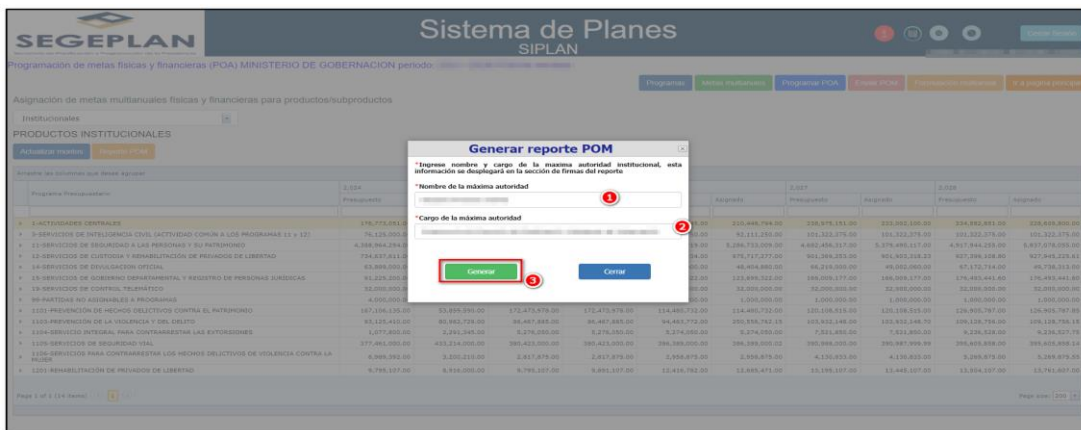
SEGEPLAN

Sistema de Planes
SIPLAN

Programación de metas físicas y financieras (POA) MINISTERIO DE GOBERNACIÓN período: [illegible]

Programas | Metas multianuales | Programar POA | Enviar POM | Proyección multianual | Ir a página principal

Asignación de metas multianuales físicas y financieras para productos/subproductos

Institucionales

PRODUCTOS INSTITUCIONALES

Actualizar reportes | Reporte POM

Programa Presupuestario

1-ACTIVIDADES CENTRALES
3-SERVICIOS DE INTELIGENCIA CIVIL (ACTIVIDAD COMÚN A LOS PROGRAMAS 11 y 12)
11-SERVICIOS DE SEGURIDAD A LAS PERSONAS Y SU PATRIMONIO
12-SERVICIOS DE CUSTODIA Y REHABILITACIÓN DE PRIVADOS DE LIBERTAD
14-SERVICIOS DE DIVULGACIÓN OFICIAL
15-SERVICIOS DE GOBIERNO DEPARTAMENTAL Y REGISTRO DE PERSONAS JURÍDICAS
16-SERVICIOS DE CONTROL TELEMÁTICO
99-PARTIDAS NO ASIGNABLES A PROGRAMAS
1101-PREVENCIÓN DE HECHOS DELICTIVOS CONTRA EL PATRIMONIO
1105-PREVENCIÓN DE LA VIOLENCIA Y EL DELITO
1104-SERVICIO INTEGRAL PARA CONTRARRESTAR LAS EXTORSIONES
1106-SERVICIOS DE SEGURIDAD VIAL
1109-SERVICIOS PARA CONTRARRESTAR LOS HECHOS DELICTIVOS DE VIOLENCIA CONTRA LA MUJER
1203-REHABILITACIÓN DE PRIVADOS DE LIBERTAD

Page 1 of 1 (14 items)

Generar reporte POM

*Ingrese nombre y cargo de la maxima autoridad institucional, esta información se desplegará en la sección de firmas del reporte

*Nombre de la máxima autoridad

*Cargo de la máxima autoridad

1
2
3

Generar
Cerrar